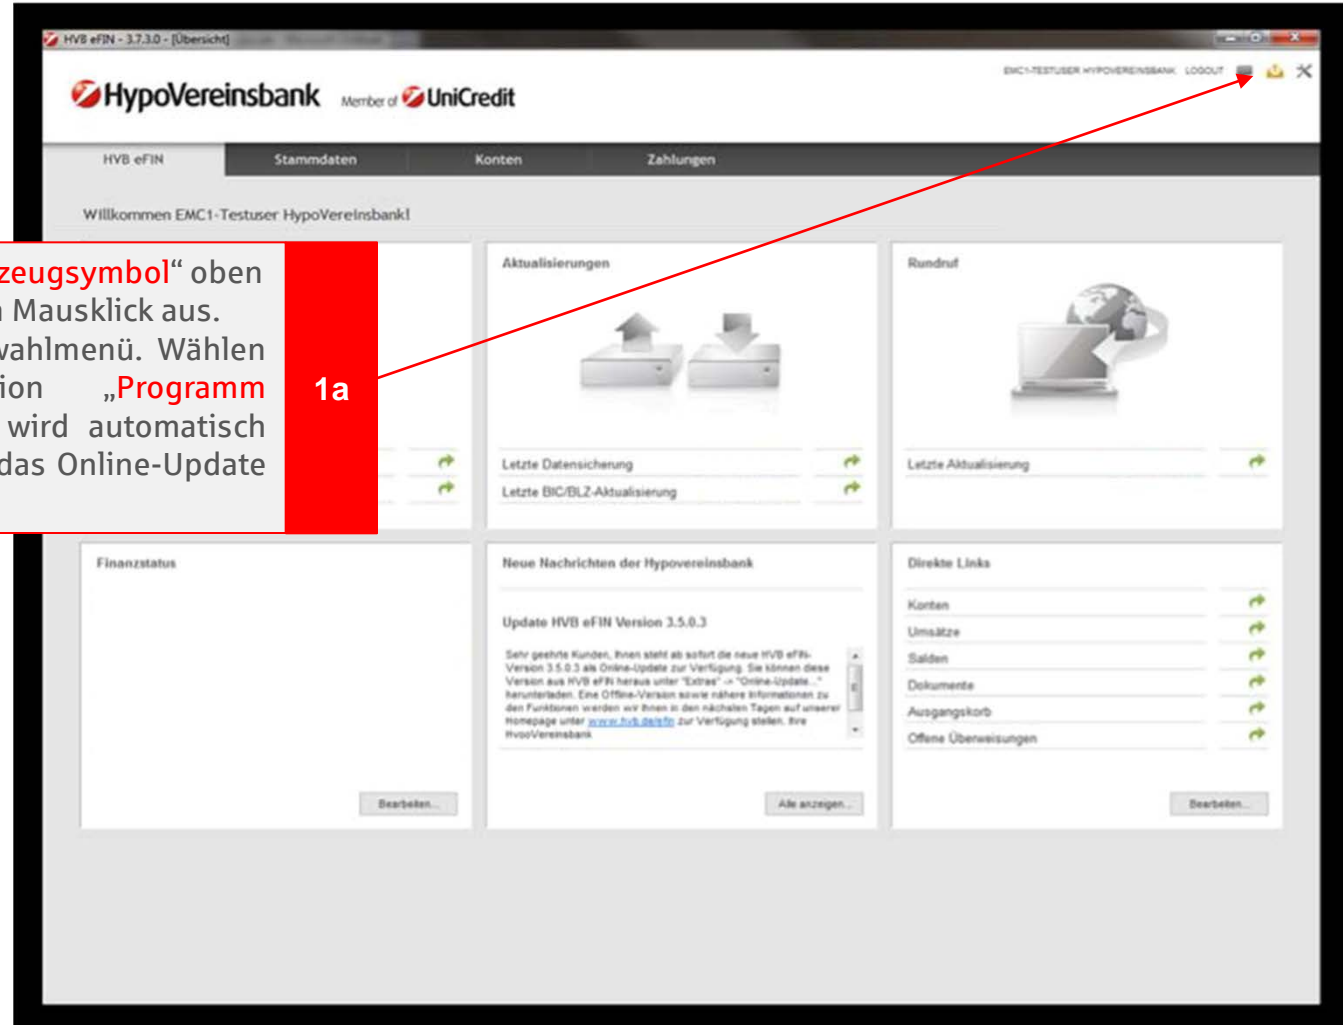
HVB eFIN - 3.7.3.0 - [Übersicht]

HypoVereinsbank Member of UniCredit

EMC1-TESTUSER HYPOVEREINSBANK LOGOUT

HVB eFIN | Stammdaten | Konten | Zahlungen

Willkommen EMC1-Testuser HypoVereinsbank!

zeugsymbol" oben
Mausklick aus.
wahlmenü. Wählen
ion „Programm
wird automatisch
das Online-Update

1a

Aktualisierungen

Letzte Datensicherung
Letzte BIC/BLZ-Aktualisierung

Rundruf

Letzte Aktualisierung

Finanzstatus

Bearbeiten...

Neue Nachrichten der Hypovereinsbank

Update HVB eFIN Version 3.5.0.3

Sehr geehrte Kunden, Ihnen steht ab sofort die neue HVB eFIN-Version 3.5.0.3 als Online-Update zur Verfügung. Sie können diese Version aus HVB eFIN heraus unter "Extras" -> "Online-Update..." herunterladen. Eine Offline-Version sowie nähere Informationen zu den Funktionen werden wir Ihnen in den nächsten Tagen auf unserer Homepage unter www.hvb.de/efin zur Verfügung stellen. Ihre HypoVereinsbank

Alle anzeigen...

Direkte Links

Konten
Umsätze
Salden
Dokumente
Ausgangskorb
Offene Überweisungen

Bearbeiten...